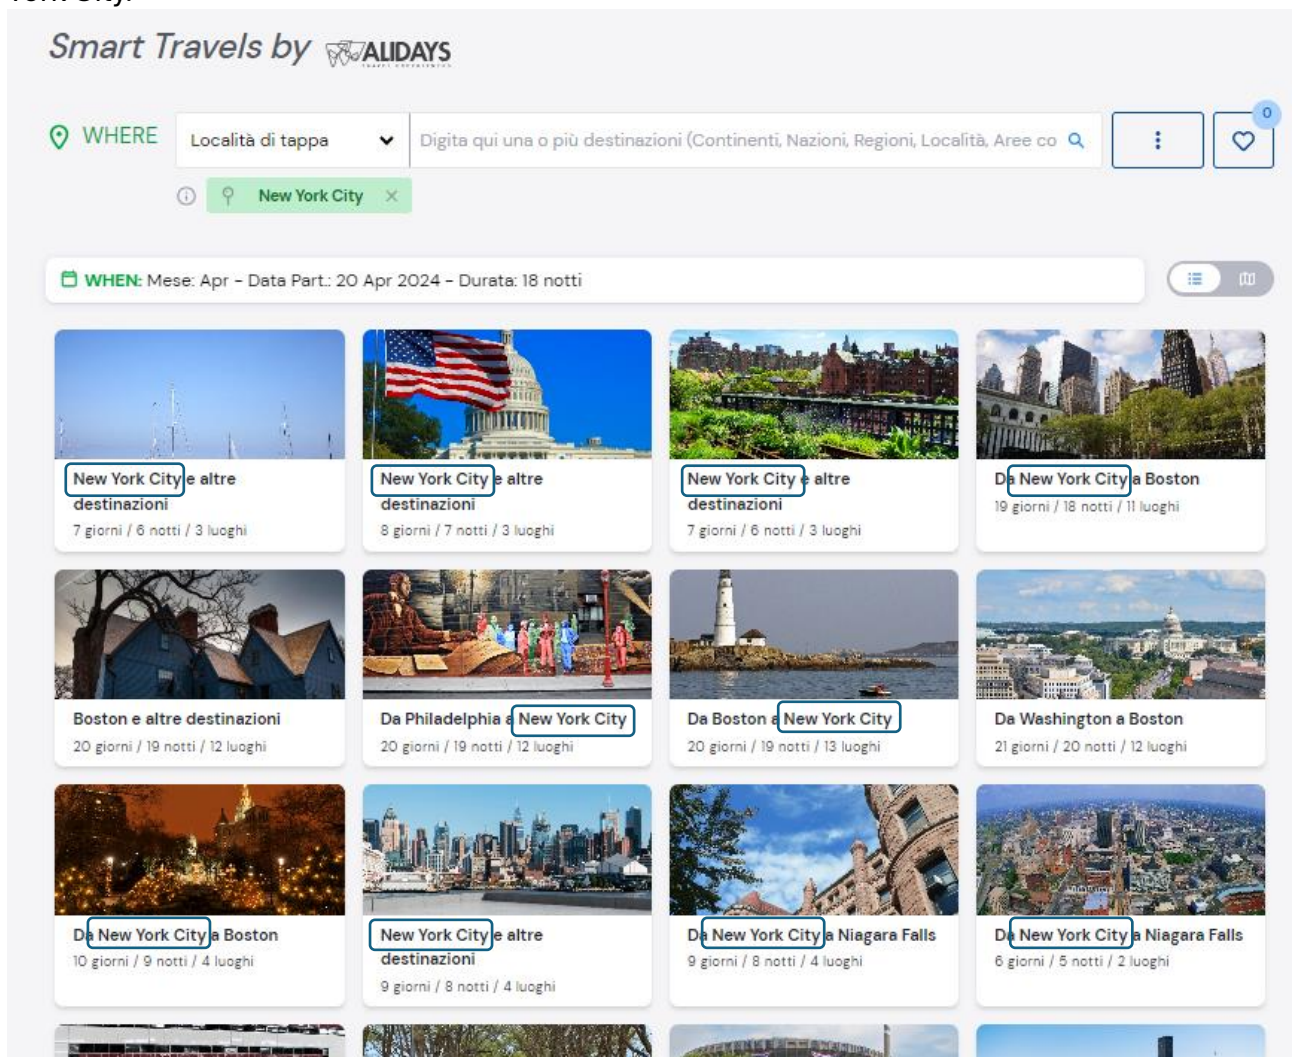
Smart Travels by ALIDAYS

WHERE Località di tappa Digita qui una o più destinazioni (Continenti, Nazioni, Regioni, Località, Aree co

0

New York City

WHEN: Mese: Apr - Data Part.: 20 Apr 2024 - Durata: 18 notti

New York City e altre destinazioni
7 giorni / 6 notti / 3 luoghi

New York City e altre destinazioni
8 giorni / 7 notti / 3 luoghi

New York City e altre destinazioni
7 giorni / 6 notti / 3 luoghi

Da New York City a Boston
19 giorni / 18 notti / 11 luoghi

Boston e altre destinazioni
20 giorni / 19 notti / 12 luoghi

Da Philadelphia a New York City
20 giorni / 19 notti / 12 luoghi

Da Boston a New York City
20 giorni / 19 notti / 13 luoghi

Da Washington a Boston
21 giorni / 20 notti / 12 luoghi

Da New York City a Boston
10 giorni / 9 notti / 4 luoghi

New York City e altre destinazioni
9 giorni / 8 notti / 4 luoghi

Da New York City a Niagara Falls
9 giorni / 8 notti / 4 luoghi

Da New York City a Niagara Falls
6 giorni / 5 notti / 2 luoghi